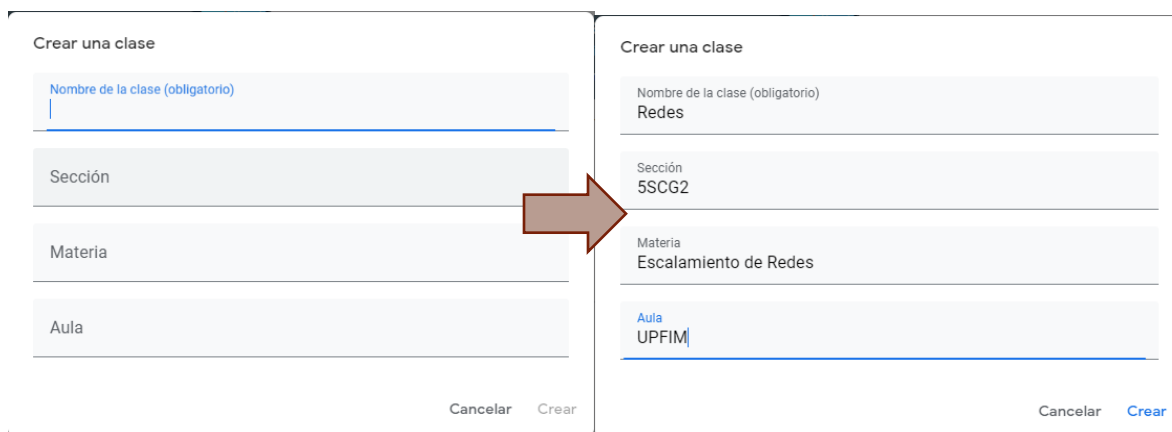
Crear una clase

Nombre de la clase (obligatorio)

Sección

Materia

Aula

Cancelar Crear

Crear una clase

Nombre de la clase (obligatorio)
Redes

Sección
5SCG2

Materia
Escalamiento de Redes

Aula
UPFIM

Cancelar Crear